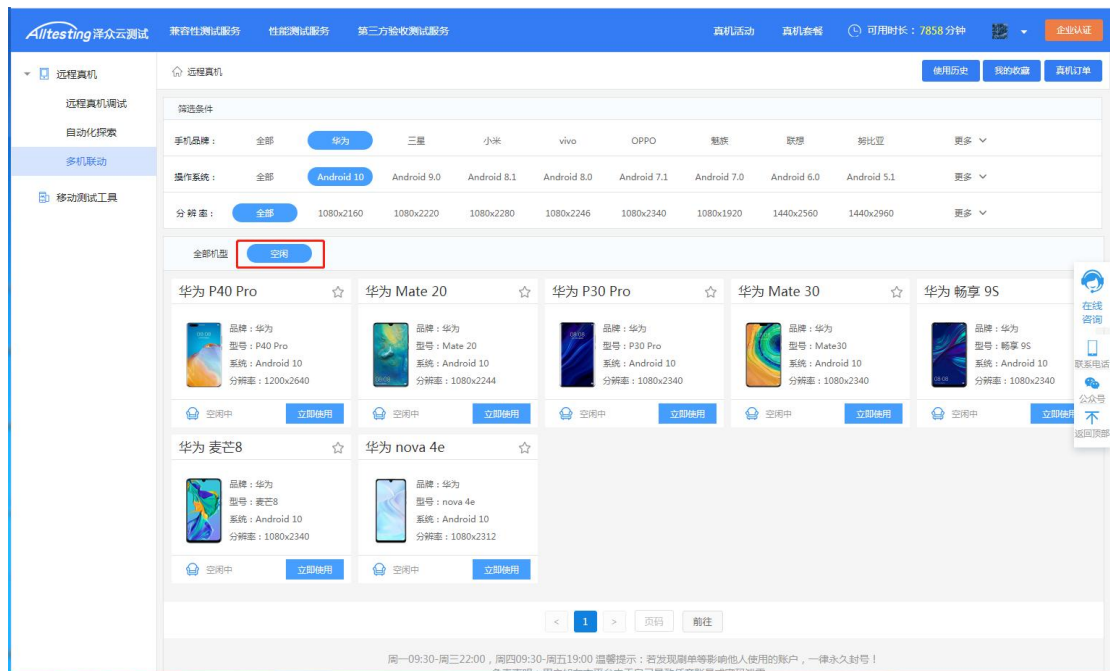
Alltesting泽众云测试 兼容性测试服务 性能测试服务 第三方验收测试服务 真机活动 真机套餐 可用时长：7858 分钟 企业认证

远程真机
远程真机调试
自动化探索
多机联动
移动测试工具

远程真机 使用历史 我的收藏 真机订单

筛选条件

| 手机品牌： | 全部 | 华为 | 三星 | 小米 | vivo | OPPO | 魅族 | 联想 | 努比亚 | 更多 |
|---|---|---|---|---|---|---|---|---|---|---|
| 操作系统： | 全部 | Android 10 | Android 9.0 | Android 8.1 | Android 8.0 | Android 7.1 | Android 7.0 | Android 6.0 | Android 5.1 | 更多 |
| 分辨率： | 全部 | 1080x2160 | 1080x2220 | 1080x2280 | 1080x2246 | 1080x2340 | 1080x1920 | 1440x2560 | 1440x2960 | 更多 |

全部机型 空闲

华为 P40 Pro
品牌：华为
型号：P40 Pro
系统：Android 10
分辨率：1200x2640
空闲中 立即使用

华为 Mate 20
品牌：华为
型号：Mate 20
系统：Android 10
分辨率：1080x2244
空闲中 立即使用

华为 P30 Pro
品牌：华为
型号：P30 Pro
系统：Android 10
分辨率：1080x2340
空闲中 立即使用

华为 Mate 30
品牌：华为
型号：Mate30
系统：Android 10
分辨率：1080x2340
空闲中 立即使用

华为 畅享 9S
品牌：华为
型号：畅享 9S
系统：Android 10
分辨率：1080x2340
空闲中 立即使用

华为 麦芒8
品牌：华为
型号：麦芒8
系统：Android 10
分辨率：1080x2340
空闲中 立即使用

华为 nova 4e
品牌：华为
型号：nova 4e
系统：Android 10
分辨率：1080x2312
空闲中 立即使用

在线咨询
联系电话
公众号
返回顶部

< 1 > 页码 前往

周一09:30-周三22:00，周四09:30-周五19:00 温馨提示：若发现刷单等影响他人使用的账户，一律永久封号！
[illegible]